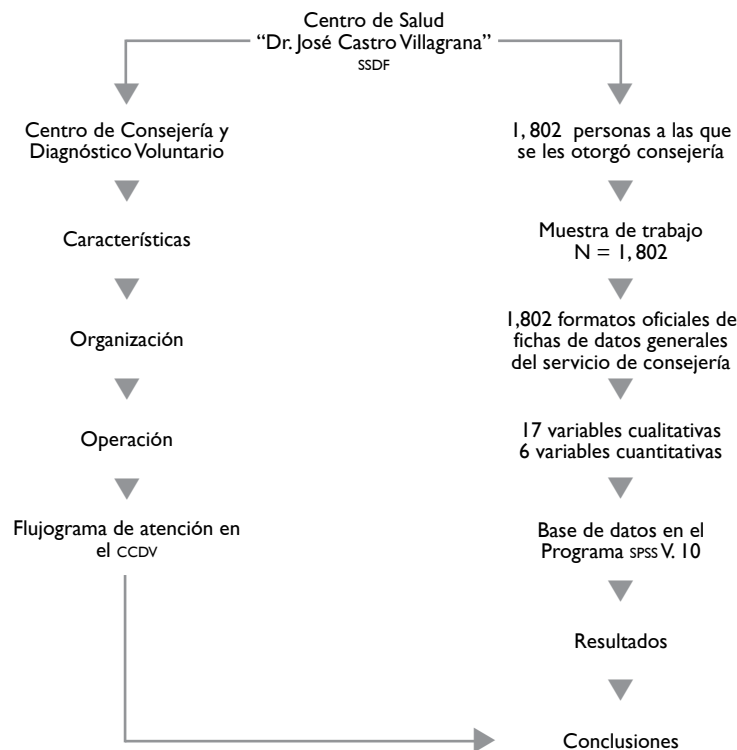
Centro de Salud
"Dr. José Castro Villagrana"
SSDF

Centro de Consejería y Diagnóstico Voluntario

Características

Organización

Operación

Flujograma de atención en el CCDV

1, 802 personas a las que se les otorgó consejería

Muestra de trabajo
N = 1, 802

1,802 formatos oficiales de fichas de datos generales del servicio de consejería

17 variables cualitativas
6 variables cuantitativas

Base de datos en el Programa SPSS V. 10

Resultados

Conclusiones